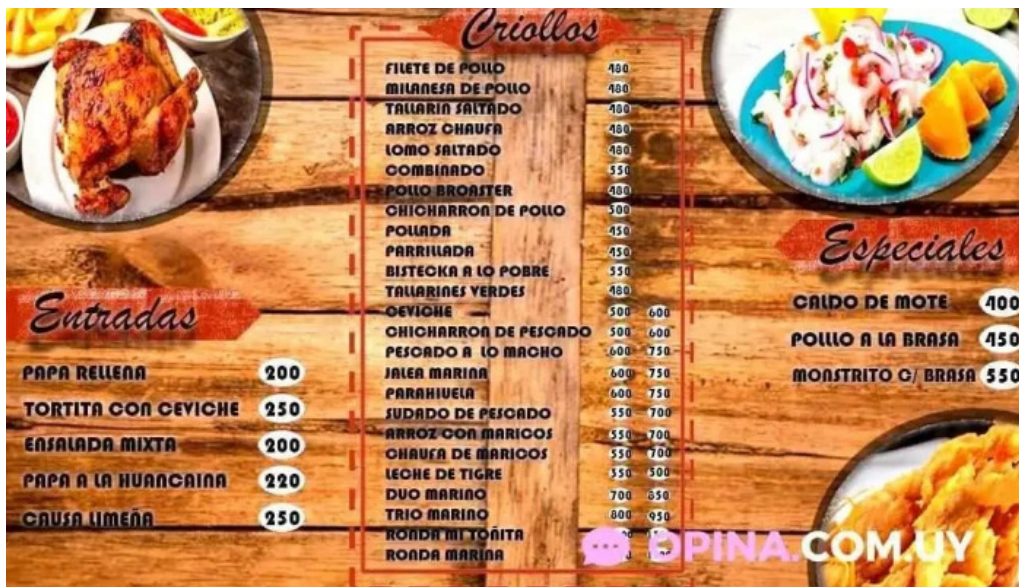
Criollos

| | | |
|---|---|---|
| FILETE DE POLLO | 480 | |
| MILANESA DE POLLO | 480 | |
| TALLARIN SALTADO | 480 | |
| ARROZ CHAUFA | 480 | |
| LOMO SALTADO | 480 | |
| COMBINADO | 550 | |
| POLLO BROASTER | 480 | |
| CHICHARRON DE POLLO | 500 | |
| POLLADA | 450 | |
| PARRILLADA | 450 | |
| BISTECKA A LO POBRE | 550 | |
| TALLARINES VERDES | 480 | |
| CEVICHE | 500 | 600 |
| CHICHARRON DE PESCADO | 500 | 600 |
| PESCADO A LO MACHO | 600 | 750 |
| JALEA MARINA | 600 | 750 |
| PARAHUELA | 600 | 750 |
| SUDADO DE PESCADO | 550 | 700 |
| ARROZ CON MARICOS | 550 | 700 |
| CHAUFA DE MARICOS | 550 | 700 |
| LECHE DE TIGRE | 350 | 500 |
| DUO MARINO | 700 | 850 |
| TRIO MARINO | 800 | 950 |
| RONDA MI TOÑITA | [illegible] | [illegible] |
| RONDA MARINA | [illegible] | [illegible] |

Entradas

| | |
|---|---|
| PAPA RELLENA | 200 |
| TORTITA CON CEVICHE | 250 |
| ENSALADA MIXTA | 200 |
| PAPA A LA HUANCAINA | 220 |
| CAUSA LIMEÑA | 250 |

Especiales

| | |
|---|---|
| CALDO DE MOTE | 400 |
| POLLLO A LA BRASA | 450 |
| MONSTRITO C/ BRASA | 550 |

OPINA.COM.UY